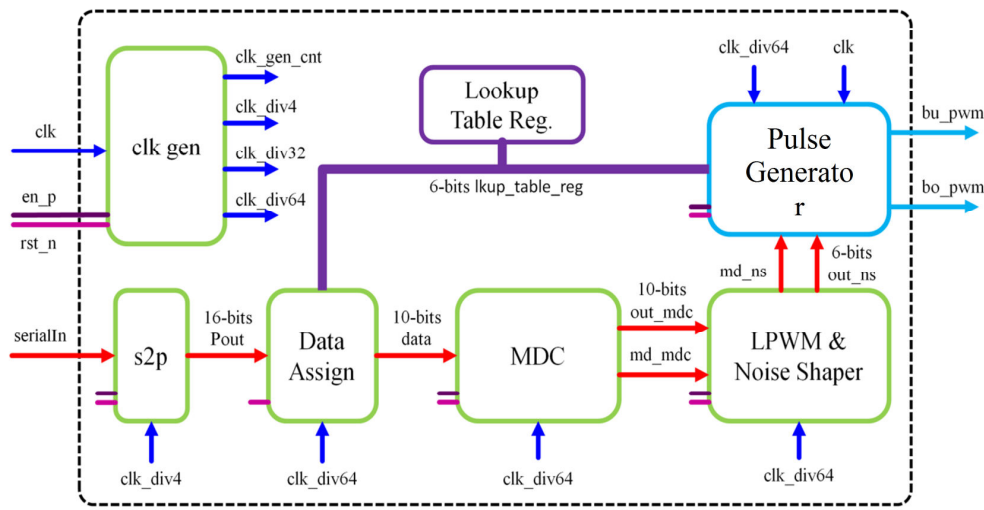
clk_gen_cnt

clk_div4

clk_div32

clk_div64

clk

clk gen

en_p

rst_n

Lookup Table Reg.

6-bits lkup_table_reg

clk_div64

clk

Pulse Generato r

bu_pwm

bo_pwm

md_ns

6-bits out_ns

serialIn

s2p

16-bits Pout

Data Assign

10-bits data

MDC

10-bits out_mdc

md_mdc

LPWM & Noise Shaper

clk_div4

clk_div64

clk_div64

clk_div64